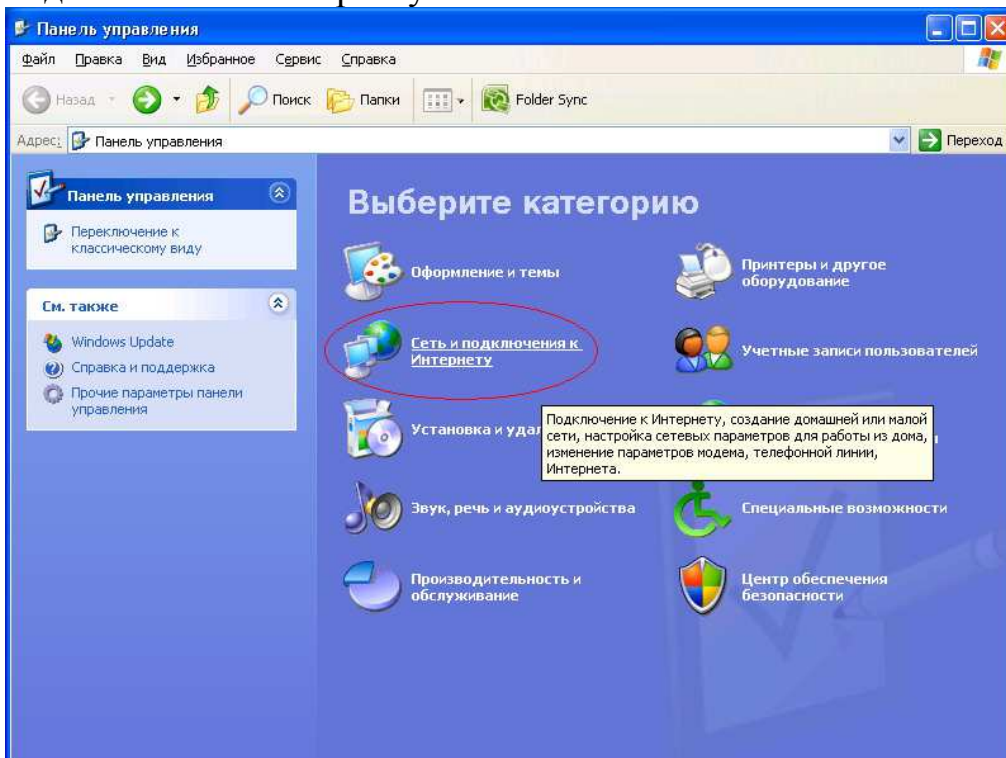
Панель управления

Файл Правка Вид Избранное Сервис Справка

Назад Поиск Папки Folder Sync

Адрес: Панель управления

Переход

Панель управления

Переключение к классическому виду

См. также

Windows Update

Справка и поддержка

Прочие параметры панели управления

Выберите категорию

Оформление и темы

Принтеры и другое оборудование

Сеть и подключения к Интернету

Учетные записи пользователей

Установка и удал

Подключение к Интернету, создание домашней или малой сети, настройка сетевых параметров для работы из дома, изменение параметров модема, телефонной линии, Интернета.

Звук, речь и аудиоустройства

Специальные возможности

Производительность и обслуживание

Центр обеспечения безопасности